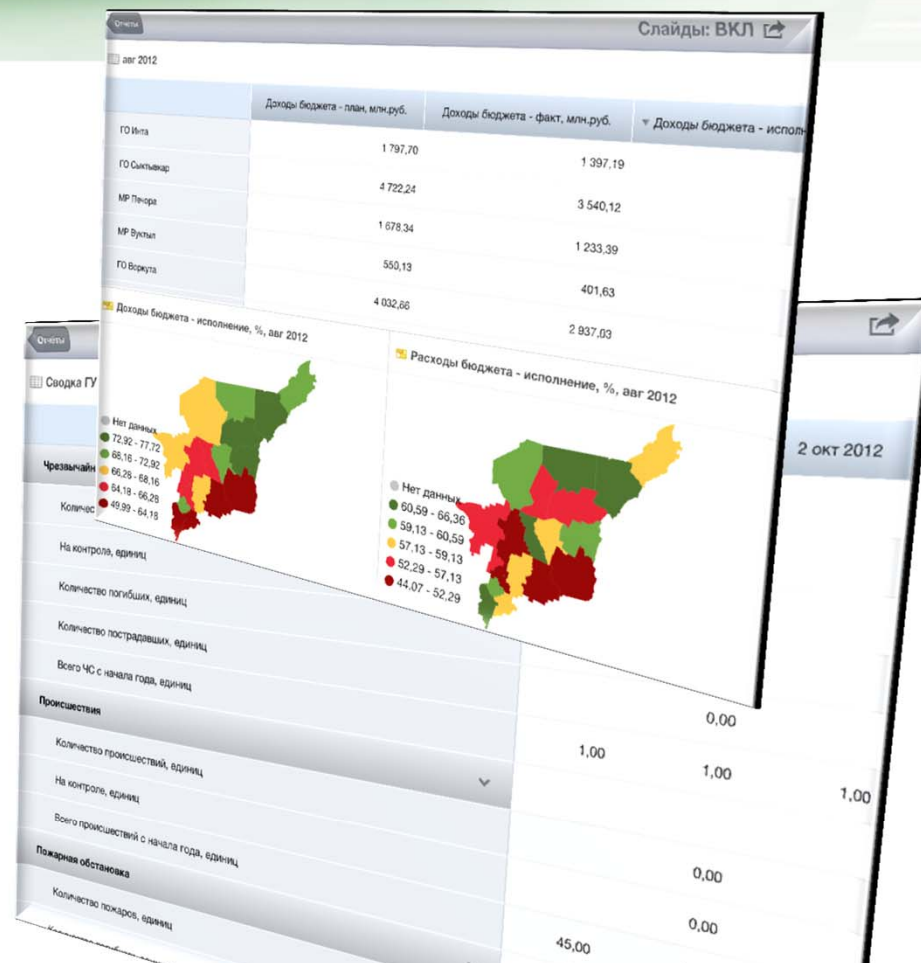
Отчеты

Слайды: ВКЛ

авг 2012

| | Доходы бюджета - план, млн.руб. | Доходы бюджета - факт, млн.руб. | Доходы бюджета - исполн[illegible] |
|---|---|---|---|
| ГО Инта | 1 797,70 | 1 397,19 | |
| ГО Сыктывкар | 4 722,24 | 3 540,12 | |
| МР Печора | 1 678,34 | 1 233,39 | |
| МР Вуктыл | 550,13 | 401,63 | |
| ГО Воркута | 4 032,66 | 2 937,03 | |

Доходы бюджета - исполнение, %, авг 2012

Нет данных
72,92 - 77,72
68,16 - 72,92
66,28 - 68,16
64,18 - 66,28
49,99 - 64,18

Расходы бюджета - исполнение, %, авг 2012

Нет данных
60,59 - 66,36
59,13 - 60,59
57,13 - 59,13
52,29 - 57,13
44,07 - 52,29

Отчеты

Сводка ГУ

2 окт 2012

Чрезвычайн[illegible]

Количес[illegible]

На контроле, единиц

Количество погибших, единиц

Количество пострадавших, единиц

Всего ЧС с начала года, единиц

Происшествия

Количество происшествий, единиц

На контроле, единиц

Всего происшествий с начала года, единиц

Пожарная обстановка

Количество пожаров, единиц

0,00
1,00
1,00
1,00
0,00
0,00
45,00